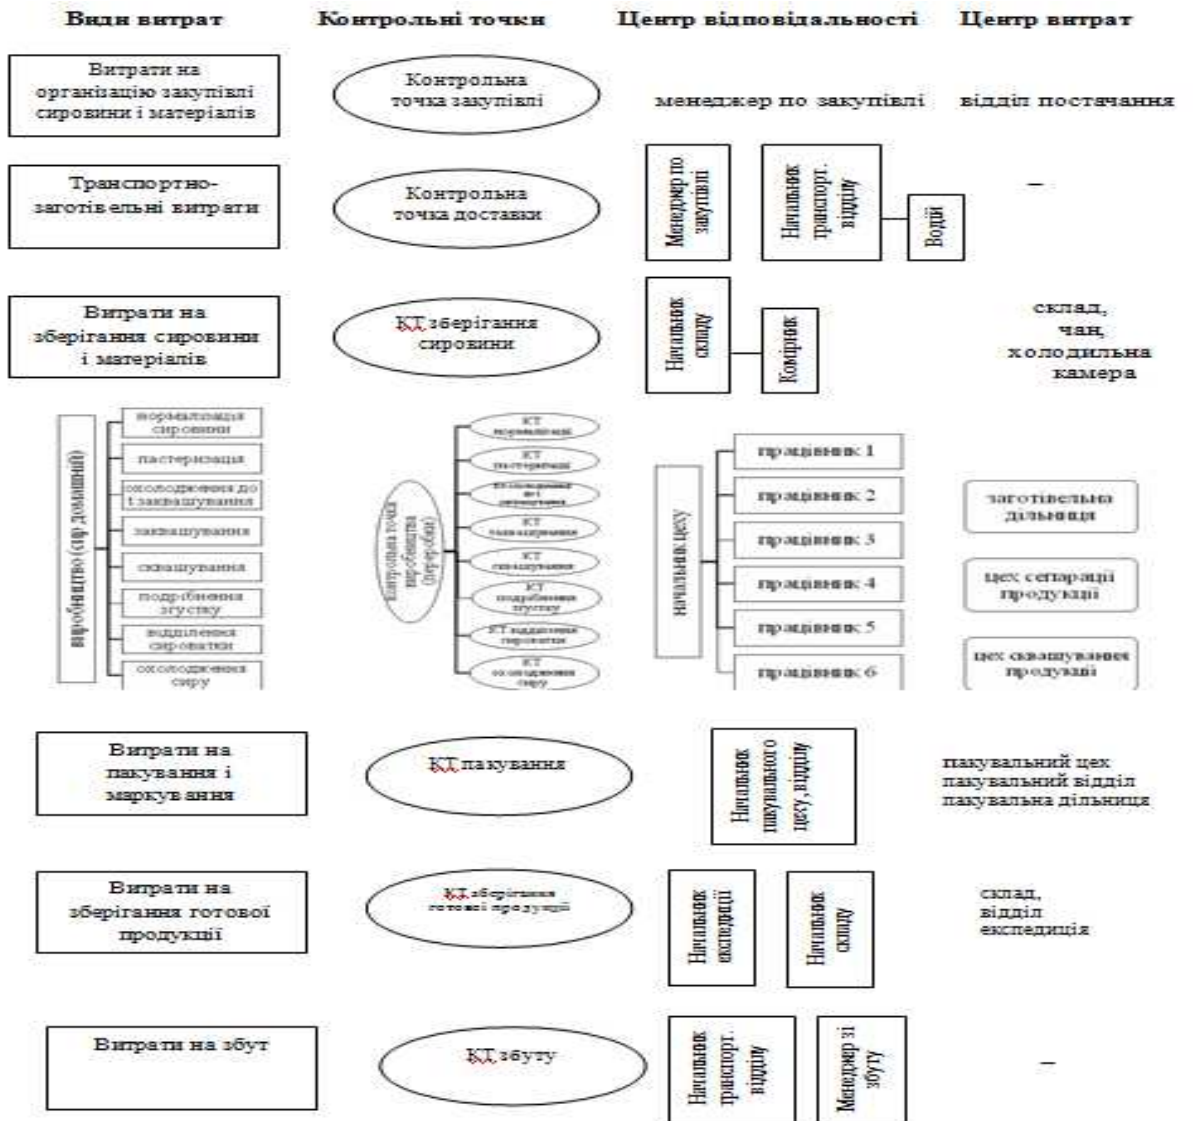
Види витрат

Контрольні точки

Центр відповідальності

Центр витрат

Витрати на організацію закупівлі сировини і матеріалів

Контрольна точка закупівлі

менеджер по закупівлі

відділ постачання

Транспортно-заготівельні витрати

Контрольна точка доставки

Менеджер по закупівлі

Начальник транспорт. відділу

Водії

–

Витрати на зберігання сировини і матеріалів

КТ зберігання сировини

Начальник складу

Комірник

склад, чан, холодильна камера

виробництво (сир домашній)

нормалізація сировини

пастеризація

охолодження до t заквашування

заквашування

сквашування

подрібнення згустку

відділення сироватки

охолодження сиру

Контрольна точка виробництва (переробки)

КТ нормалізації

КТ пастеризації

КТ охолодження до t заквашування

КТ заквашування

КТ сквашування

КТ подрібнення згустку

КТ відділення сироватки

КТ охолодження сиру

начальник цеху

працівник 1

працівник 2

працівник 3

працівник 4

працівник 5

працівник 6

заготівельна дільниця

цех сепарації продукції

цех сквашування продукції

Витрати на пакування і маркування

КТ пакування

Начальник пакувального цеху, відділу

пакувальний цех
пакувальний відділ
пакувальна дільниця

Витрати на зберігання готової продукції

КТ зберігання готової продукції

Начальник експедиції

Начальник складу

склад, відділ експедиція

Витрати на збут

КТ збуту

Начальник транспорт. відділу

Менеджер зі збуту

–